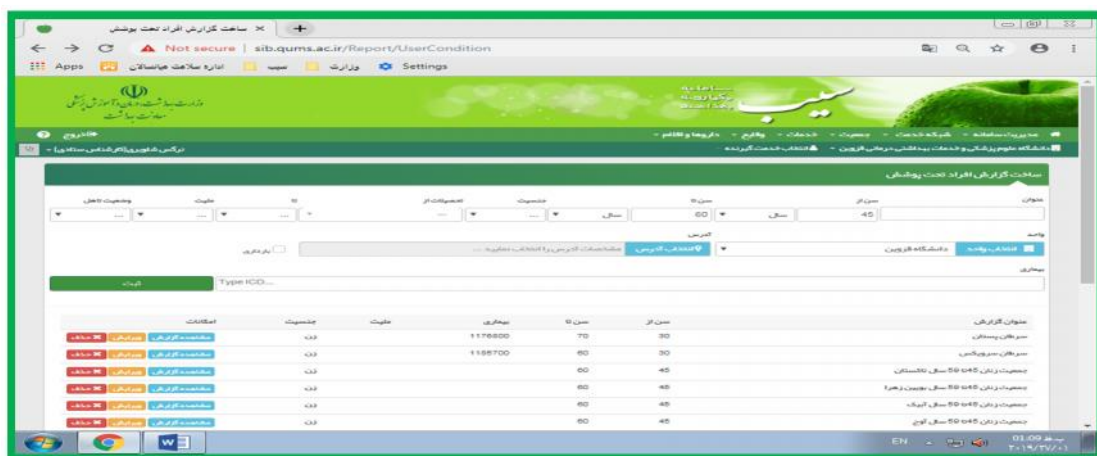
ساخت گزارش افراد تحت پوشش ×

Not secure | sib.qums.ac.ir/Report/UserCondition

Apps اداره سلامت میانسالان سیب وزارت Settings

وزارت بهداشت، درمان و آموزش پزشکی
معاونت بهداشت

سامانه
یکپارچه
بهداشت

سیب

خروج

مدیریت سامانه - شبکه خدمت - جمعیت - خدمات - وقایع - داروها و اقلام -

دانشگاه علوم پزشکی و خدمات بهداشتی درمانی قزوین - انتخاب خدمت گیرنده

نرگس شاهوردی(کارشناس ستادی) -

ساخت گزارش افراد تحت پوشش

عنوان | سن از | سن تا | جنسیت | تحصیلات از | تا | ملیت | وضعیت تاهل

45 سال | 60 سال

واحد
انتخاب واحد | دانشگاه قزوین | آدرس | انتخاب آدرس | مشخصات آدرس را انتخاب نمایید ... | بازه‌داری

بیماری
Type ICD...
ثبت

| عنوان گزارش | سن از | سن تا | بیماری | ملیت | جنسیت | امکانات |
|---|---|---|---|---|---|---|
| سرطان پستان | 30 | 70 | 1176800 | | زن | مشاهده گزارش ویرایش حذف |
| سرطان سرویکس | 30 | 60 | 1156700 | | زن | مشاهده گزارش ویرایش حذف |
| جمعیت زنان 45 تا 59 سال تاکستان | 45 | 60 | | | زن | مشاهده گزارش ویرایش حذف |
| جمعیت زنان 45 تا 59 سال بویین زهرا | 45 | 60 | | | زن | مشاهده گزارش ویرایش حذف |
| جمعیت زنان 45 تا 59 سال آبیک | 45 | 60 | | | زن | مشاهده گزارش ویرایش حذف |
| جمعیت زنان 45 تا 59 سال آوج | 45 | 60 | | | زن | مشاهده گزارش ویرایش حذف |

EN 01:09 ب.ظ
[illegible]